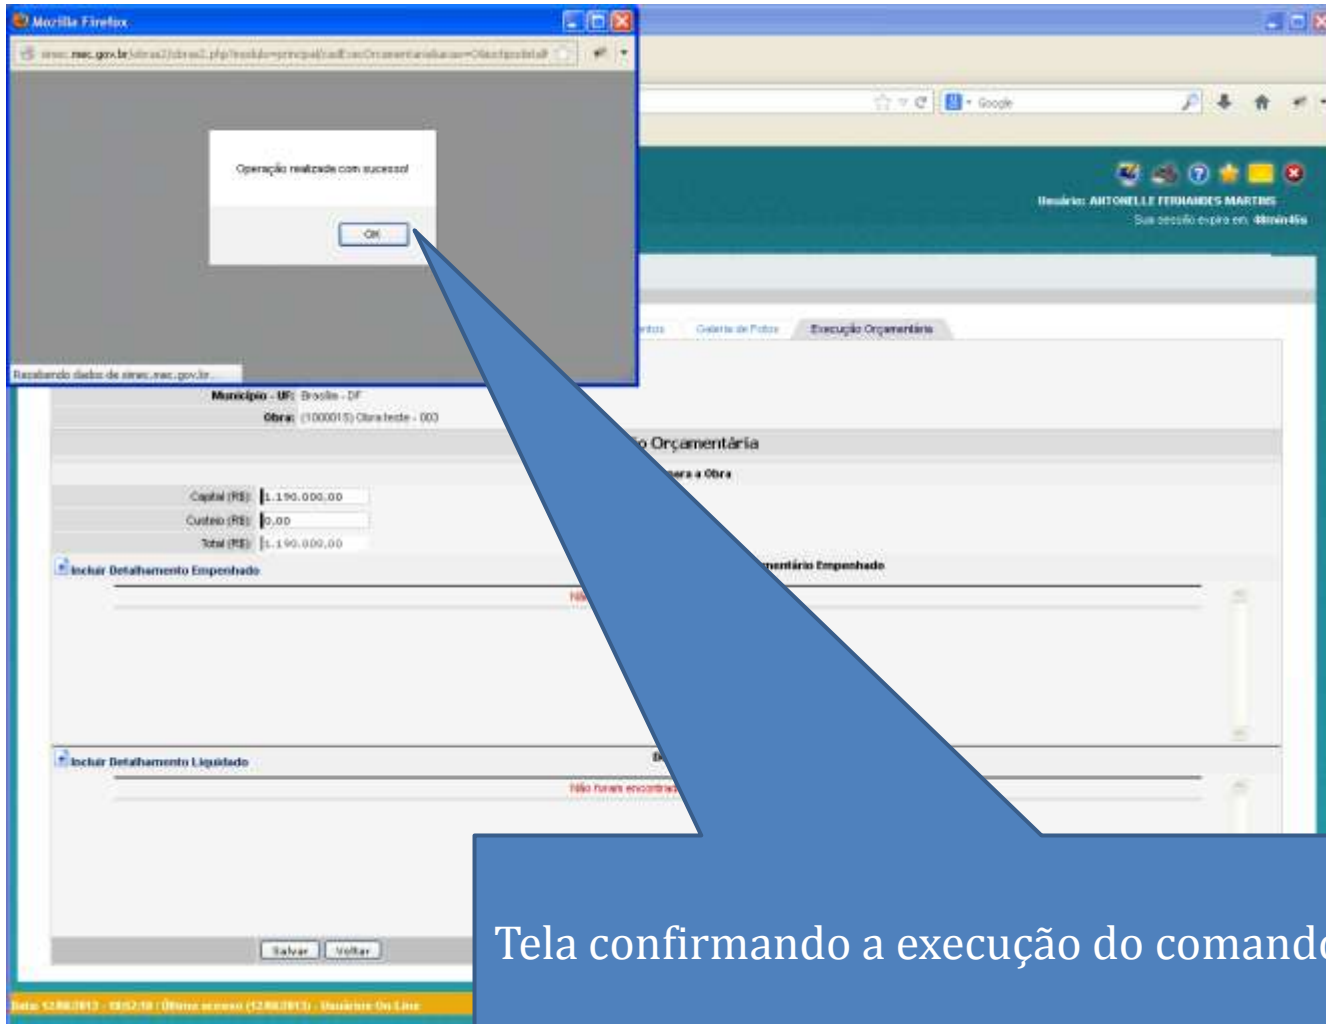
Mozilla Firefox

simec.mec.gov.br/obras2/obras2.php?modulo=principal/cadExecOrcamentaria&acao=O&actipodetal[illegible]

Operação realizada com sucesso!

OK

Recebendo dados de simec.mec.gov.br...

Google

Usuário: ANTONELLE FERNANDES MARTINS
Sua sessão expira em: 48min45s

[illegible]entos Galeria de Fotos Execução Orçamentária

Município - UF: Brasília - DF
Obra: (1000015) Obra teste - 003

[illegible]o Orçamentária

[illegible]ara a Obra

Capital (R$): 1.190.000,00
Custeio (R$): 0,00
Total (R$): 1.190.000,00

Incluir Detalhamento Empenhado

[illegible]mentário Empenhado

Não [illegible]

Incluir Detalhamento Liquidado

D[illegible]

Não foram encontrad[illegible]

Salvar Voltar

Data: 12/08/2013 - 10:52:10 | Último acesso (12/08/2013) - Usuários On-Line

Tela confirmando a execução do comando